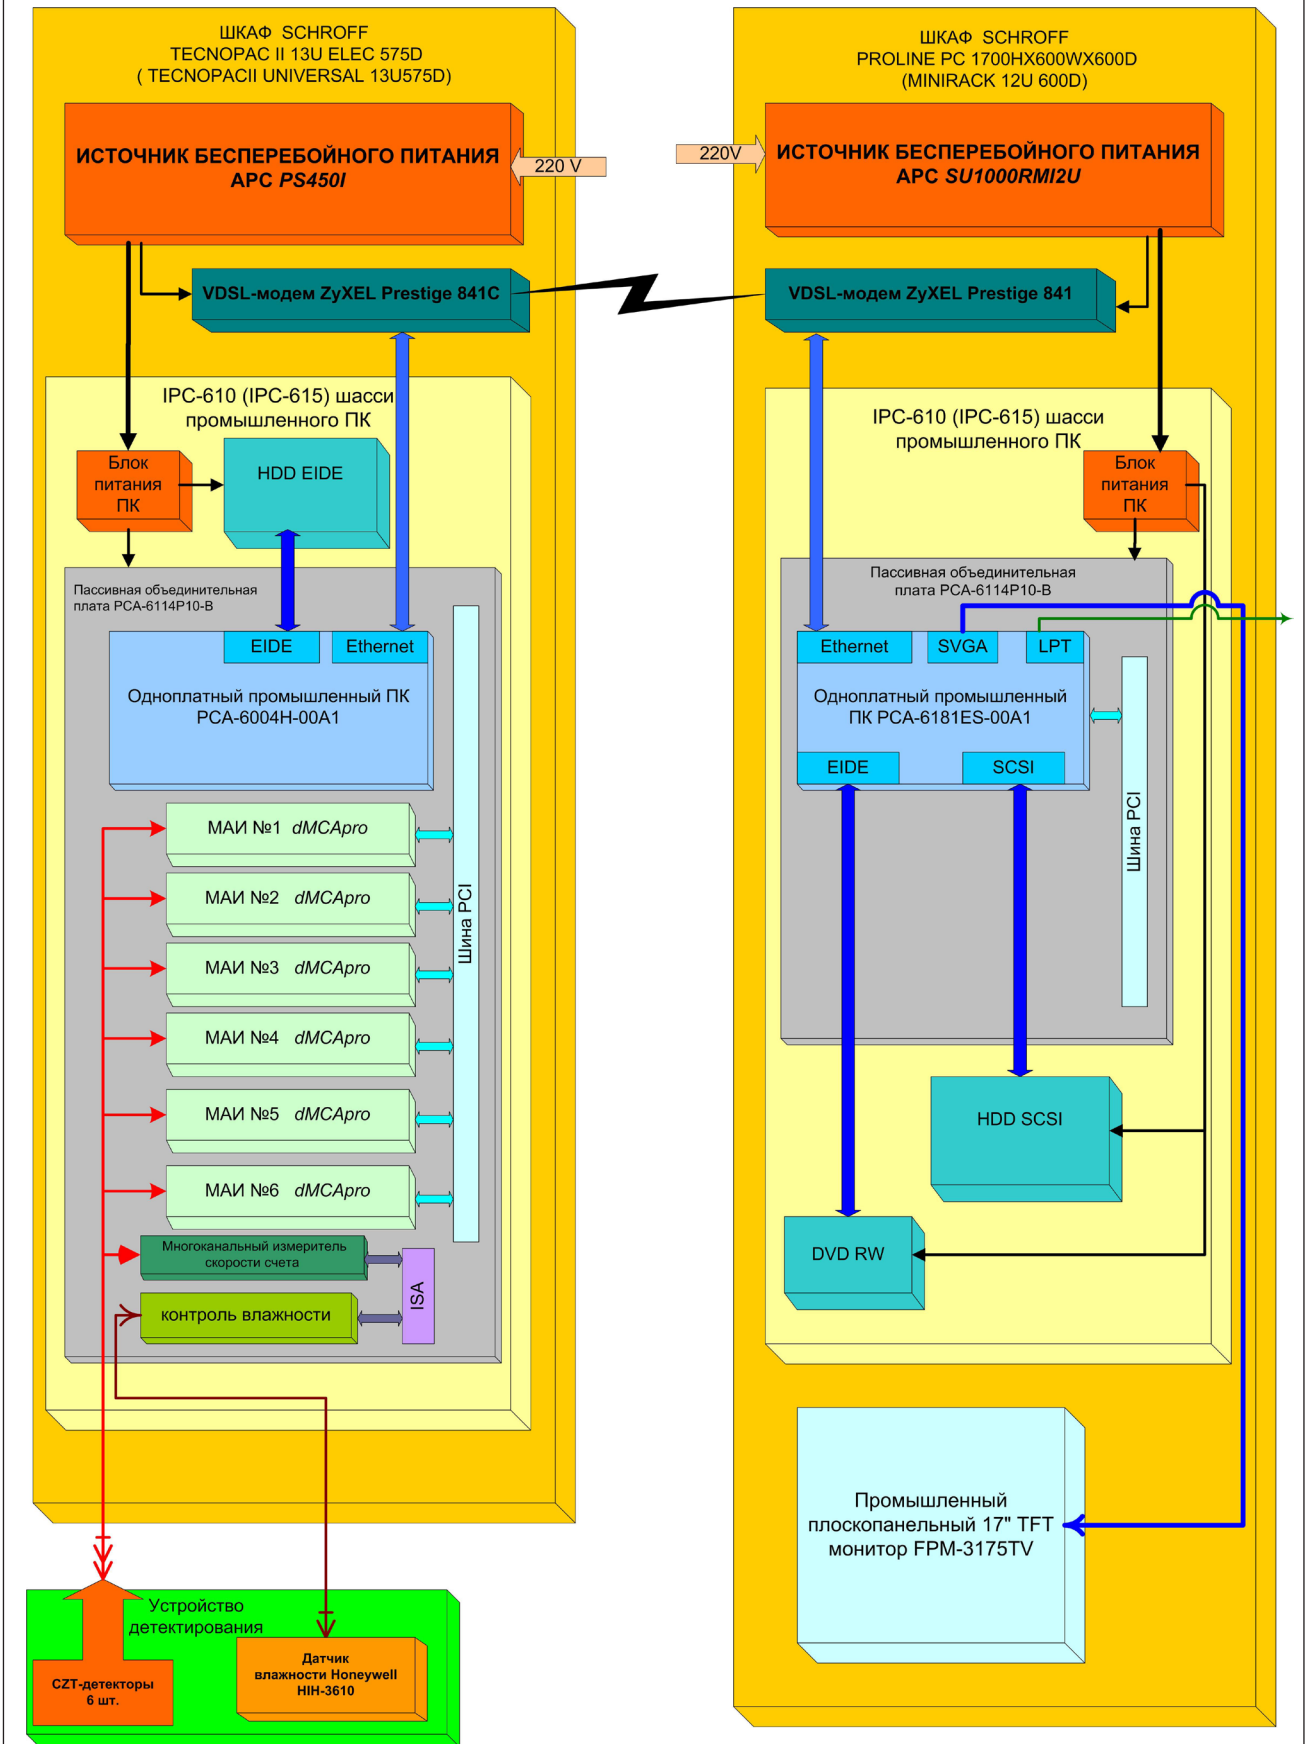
ШКАФ SCHROFF
TECNOPAC II 13U ELEC 575D
( TECNOPACII UNIVERSAL 13U575D)

ИСТОЧНИК БЕСПЕРЕБОЙНОГО ПИТАНИЯ
APC PS450I

220 V

VDSL-модем ZyXEL Prestige 841C

IPC-610 (IPC-615) шасси промышленного ПК

Блок питания ПК

HDD EIDE

Пассивная объединительная плата PCA-6114P10-B

EIDE

Ethernet

Одноплатный промышленный ПК PCA-6004H-00A1

Шина PCI

МАИ №1 dMCApro

МАИ №2 dMCApro

МАИ №3 dMCApro

МАИ №4 dMCApro

МАИ №5 dMCApro

МАИ №6 dMCApro

Многоканальный измеритель скорости счета

контроль влажности

ISA

Устройство детектирования

CZT-детекторы 6 шт.

Датчик влажности Honeywell HIH-3610

ШКАФ SCHROFF
PROLINE PC 1700HX600WX600D
(MINIRACK 12U 600D)

220V

ИСТОЧНИК БЕСПЕРЕБОЙНОГО ПИТАНИЯ
APC SU1000RMI2U

VDSL-модем ZyXEL Prestige 841

IPC-610 (IPC-615) шасси промышленного ПК

Блок питания ПК

Пассивная объединительная плата PCA-6114P10-B

Ethernet

SVGA

LPT

Одноплатный промышленный ПК PCA-6181ES-00A1

EIDE

SCSI

Шина PCI

HDD SCSI

DVD RW

Промышленный плоскопанельный 17" TFT монитор FPM-3175TV